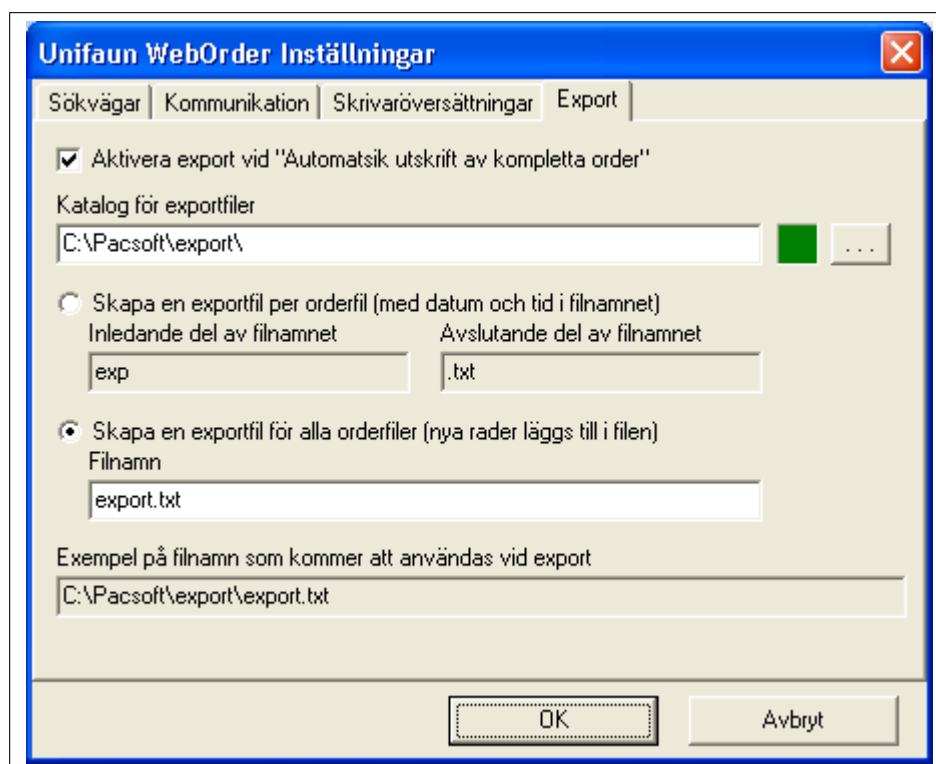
Unifaun WebOrder Inställningar

Sökvägar | Kommunikation | Skrivaröversättningar | Export

Aktivera export vid "Automatsik utskrift av kompletta order"

Katalog för exportfiler

C:\Pacsoft\export\

...

Skapa en exportfil per orderfil (med datum och tid i filnamnet)

Inledande del av filnamnet

exp

Avslutande del av filnamnet

.txt

Skapa en exportfil för alla orderfiler (nya rader läggs till i filen)

Filnamn

export.txt

Exempel på filnamn som kommer att användas vid export

C:\Pacsoft\export\export.txt

OK

Avbryt